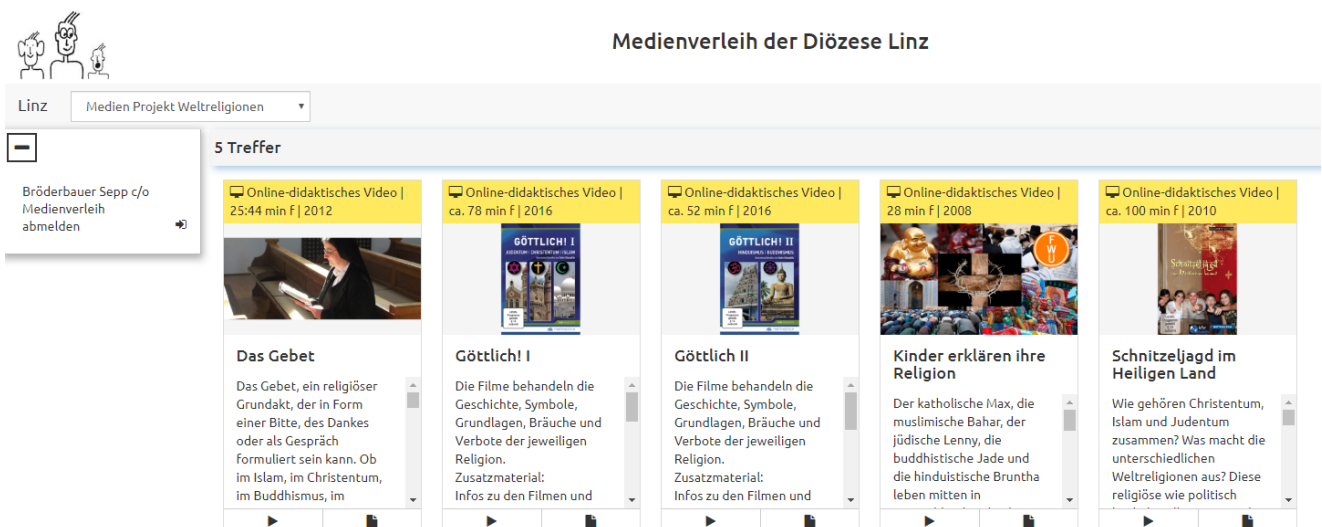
Medienverleih der Diözese Linz

Linz

Medien Projekt Weltreligionen

5 Treffer

Bröderbauer Sepp c/o Medienverleih abmelden

Online-didaktisches Video | 25:44 min f | 2012

Das Gebet

Das Gebet, ein religiöser Grundakt, der in Form einer Bitte, des Dankes oder als Gespräch formuliert sein kann. Ob im Islam, im Christentum, im Buddhismus, im

Online-didaktisches Video | ca. 78 min f | 2016

GÖTTLICH! I

JUDENTUM | CHRISTENTUM | ISLAM

Göttlich! I

Die Filme behandeln die Geschichte, Symbole, Grundlagen, Bräuche und Verbote der jeweiligen Religion. Zusatzmaterial: Infos zu den Filmen und

Online-didaktisches Video | ca. 52 min f | 2016

GÖTTLICH! II

HINDUISMUS | BUDDHISMUS

Göttlich II

Die Filme behandeln die Geschichte, Symbole, Grundlagen, Bräuche und Verbote der jeweiligen Religion. Zusatzmaterial: Infos zu den Filmen und

Online-didaktisches Video | 28 min f | 2008

FWU

Kinder erklären ihre Religion

Der katholische Max, die muslimische Bahar, der jüdische Lenny, die buddhistische Jade und die hinduistische Bruntha leben mitten in

Online-didaktisches Video | ca. 100 min f | 2010

Schnitzeljagd im Heiligen Land

Schnitzeljagd im Heiligen Land

Wie gehören Christentum, Islam und Judentum zusammen? Was macht die unterschiedlichen Weltreligionen aus? Diese religiöse wie politisch